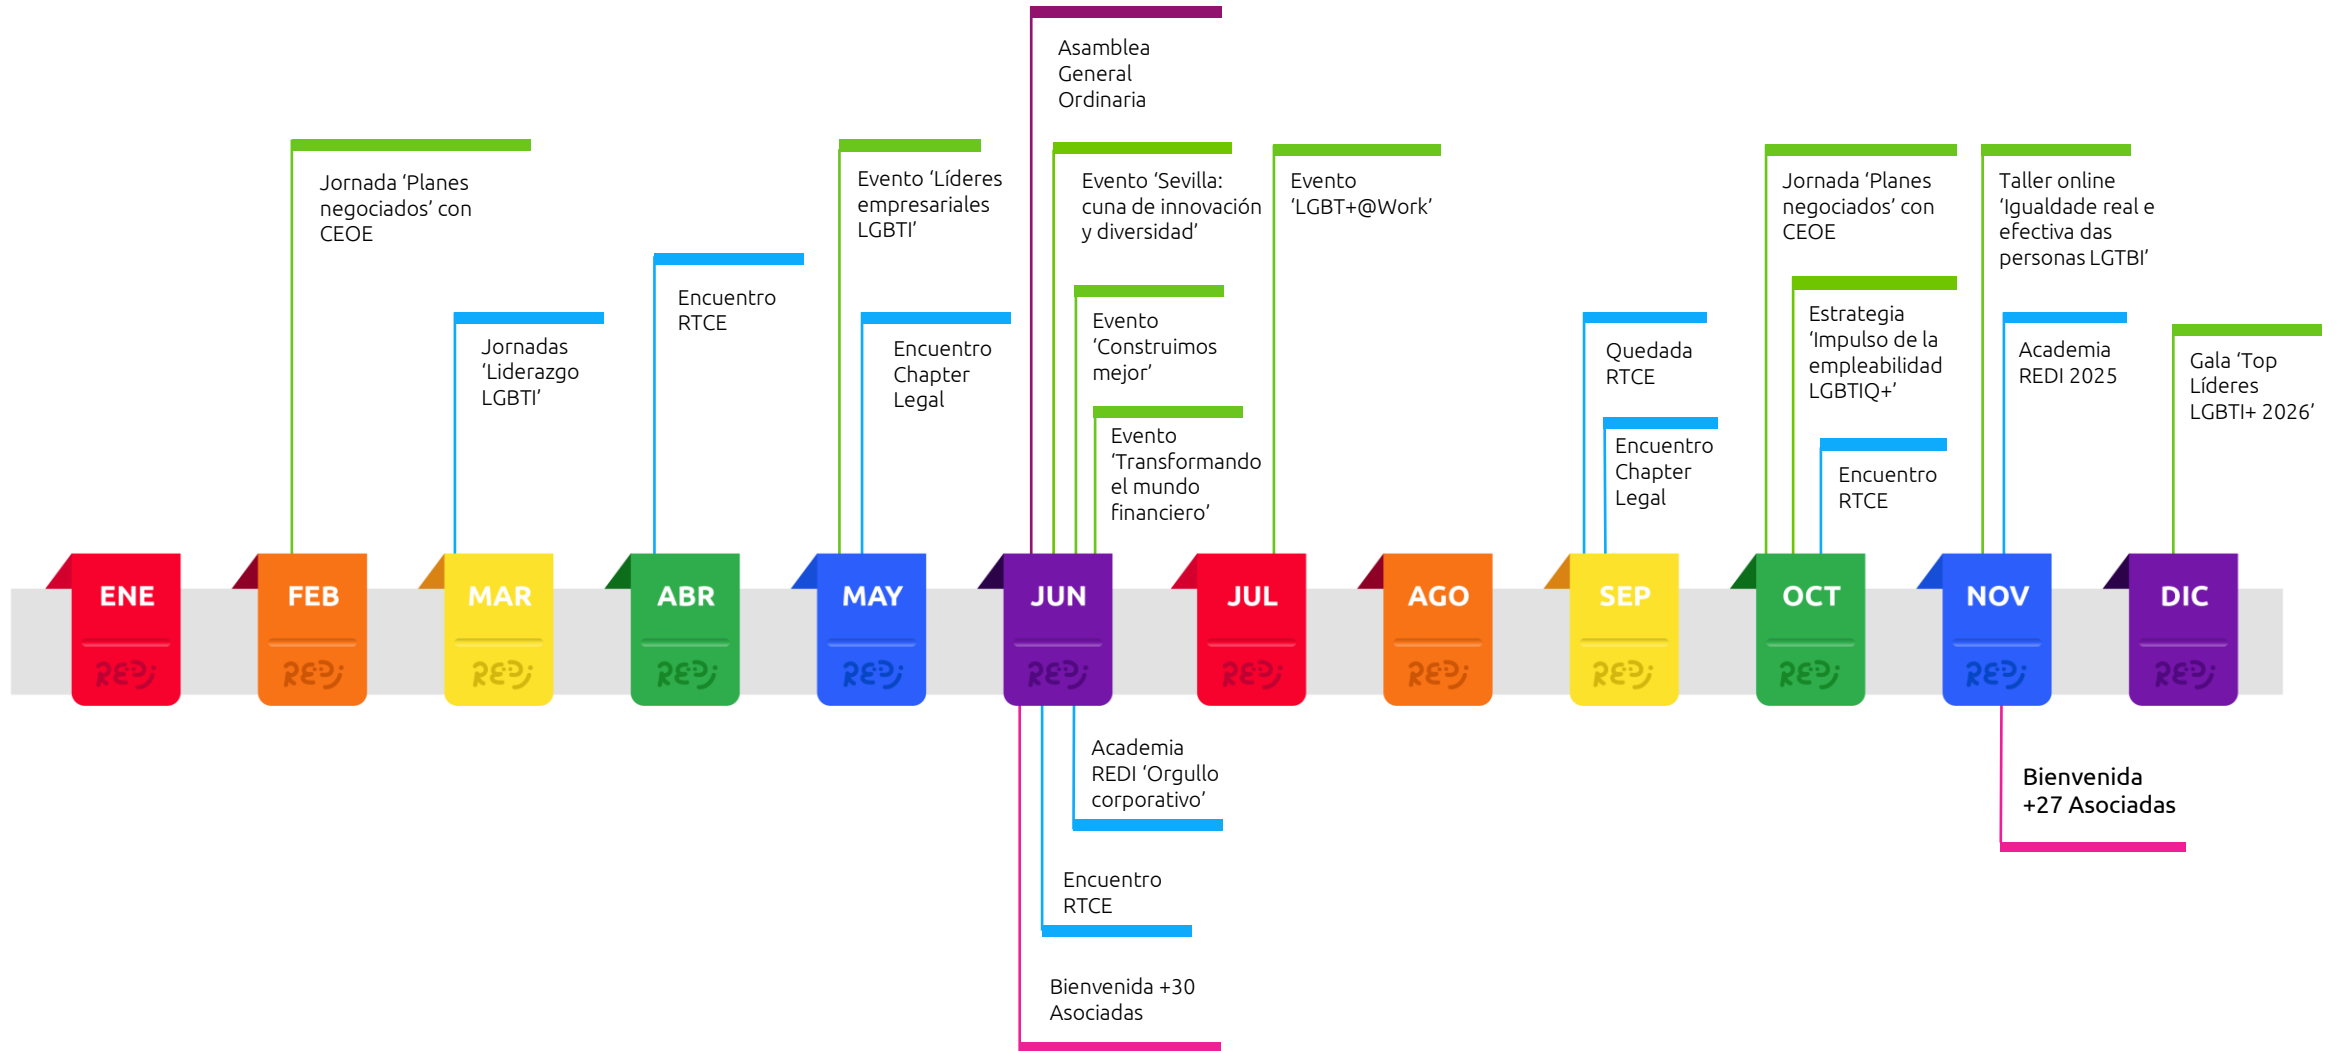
Jornada 'Planes negociados' con CEOE

Jornadas 'Liderazgo LGBTI'

Encuentro RTCE

Evento 'Líderes empresariales LGBTI'

Encuentro Chapter Legal

Asamblea General Ordinaria

Evento 'Sevilla: cuna de innovación y diversidad'

Evento 'Construimos mejor'

Evento 'Transformando el mundo financiero'

Evento 'LGBT+@Work'

Quedada RTCE

Encuentro Chapter Legal

Jornada 'Planes negociados' con CEOE

Estrategia 'Impulso de la empleabilidad LGBTIQ+'

Encuentro RTCE

Taller online 'Igualdade real e efectiva das personas LGTBI'

Academia REDI 2025

Gala 'Top Líderes LGBTI+ 2026'

ENE RED
FEB RED
MAR RED
ABR RED
MAY RED
JUN RED
JUL RED
AGO RED
SEP RED
OCT RED
NOV RED
DIC RED

Academia REDI 'Orgullo corporativo'

Encuentro RTCE

Bienvenida +30 Asociadas

Bienvenida +27 Asociadas